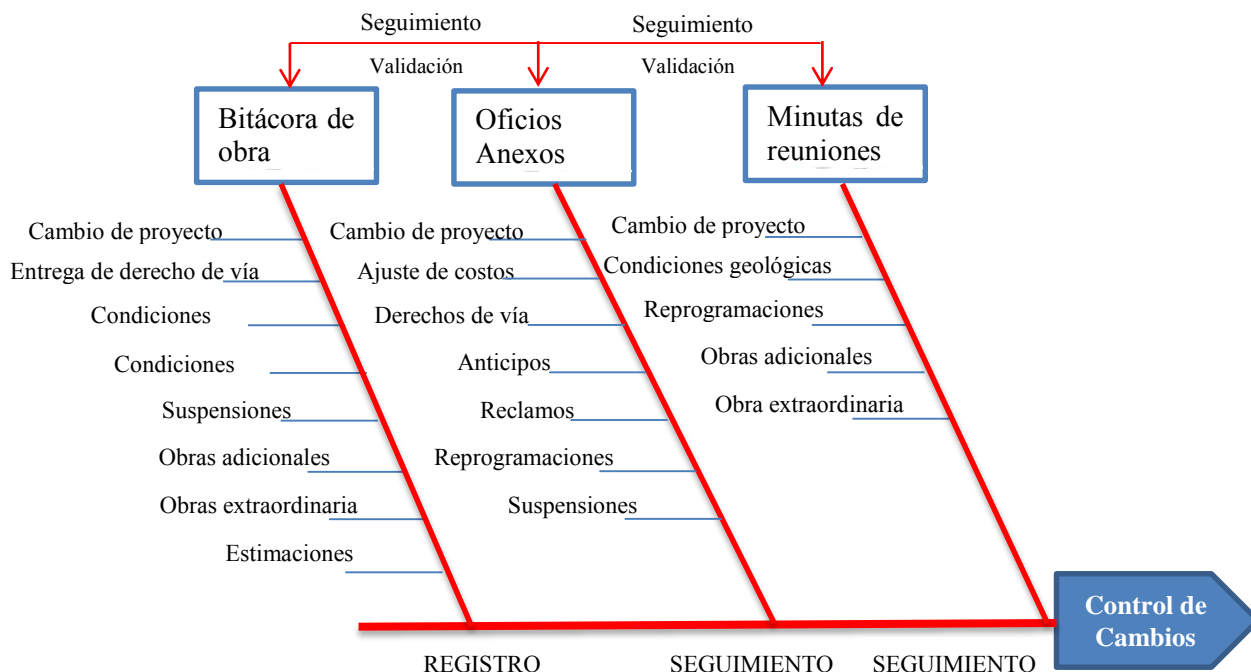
Seguimiento
Seguimiento
Validación
Validación

Bitácora de obra

Oficios Anexos

Minutas de reuniones

Cambio de proyecto
Entrega de derecho de vía
Condiciones
Condiciones
Suspensiones
Obras adicionales
Obras extraordinaria
Estimaciones

Cambio de proyecto
Ajuste de costos
Derechos de vía
Anticipos
Reclamos
Reprogramaciones
Suspensiones

Cambio de proyecto
Condiciones geológicas
Reprogramaciones
Obras adicionales
Obra extraordinaria

Control de Cambios

REGISTRO
SEGUIMIENTO
SEGUIMIENTO